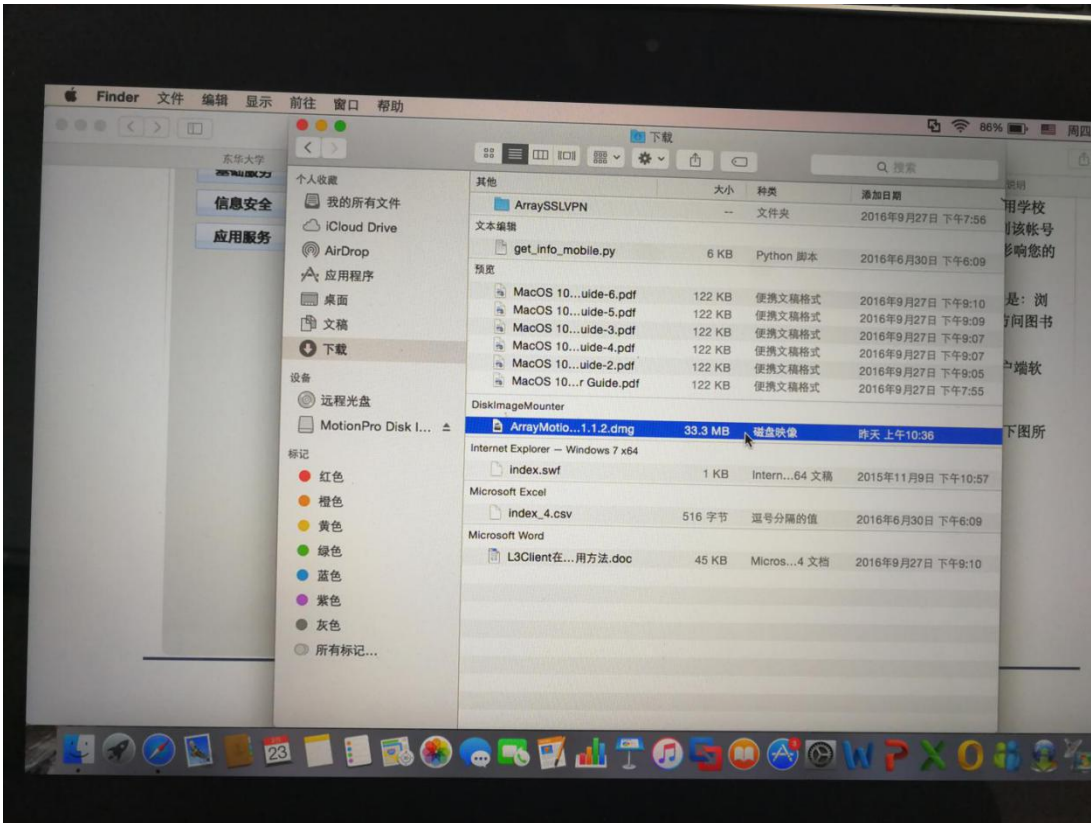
Finder 文件 编辑 显示 前往 窗口 帮助

86% 周四

东华大学

信息安全
应用服务

用学校
的该帐号
影响您的
是：浏
访问图书
户端软
下图所

下载

Q 搜索

个人收藏
我的所有文件
iCloud Drive
AirDrop
应用程序
桌面
文稿
下载
设备
远程光盘
MotionPro Disk I...
标记
红色
橙色
黄色
绿色
蓝色
紫色
灰色
所有标记...

| 名称 | 大小 | 种类 | 添加日期 |
|---|---|---|---|
| 其他 | | | |
| ArraySSLVPN | -- | 文件夹 | 2016年9月27日 下午7:56 |
| 文本编辑 | | | |
| get_info_mobile.py | 6 KB | Python 脚本 | 2016年6月30日 下午6:09 |
| 预览 | | | |
| MacOS 10...uide-6.pdf | 122 KB | 便携文稿格式 | 2016年9月27日 下午9:10 |
| MacOS 10...uide-5.pdf | 122 KB | 便携文稿格式 | 2016年9月27日 下午9:09 |
| MacOS 10...uide-3.pdf | 122 KB | 便携文稿格式 | 2016年9月27日 下午9:07 |
| MacOS 10...uide-4.pdf | 122 KB | 便携文稿格式 | 2016年9月27日 下午9:07 |
| MacOS 10...uide-2.pdf | 122 KB | 便携文稿格式 | 2016年9月27日 下午9:05 |
| MacOS 10...r Guide.pdf | 122 KB | 便携文稿格式 | 2016年9月27日 下午7:55 |
| DiskImageMounter | | | |
| ArrayMotio...1.1.2.dmg | 33.3 MB | 磁盘映像 | 昨天 上午10:36 |
| Internet Explorer — Windows 7 x64 | | | |
| index.swf | 1 KB | Intern...64 文稿 | 2015年11月9日 下午10:57 |
| Microsoft Excel | | | |
| index_4.csv | 516 字节 | 逗号分隔的值 | 2016年6月30日 下午6:09 |
| Microsoft Word | | | |
| L3Client在...用方法.doc | 45 KB | Micros...4 文档 | 2016年9月27日 下午9:10 |

23